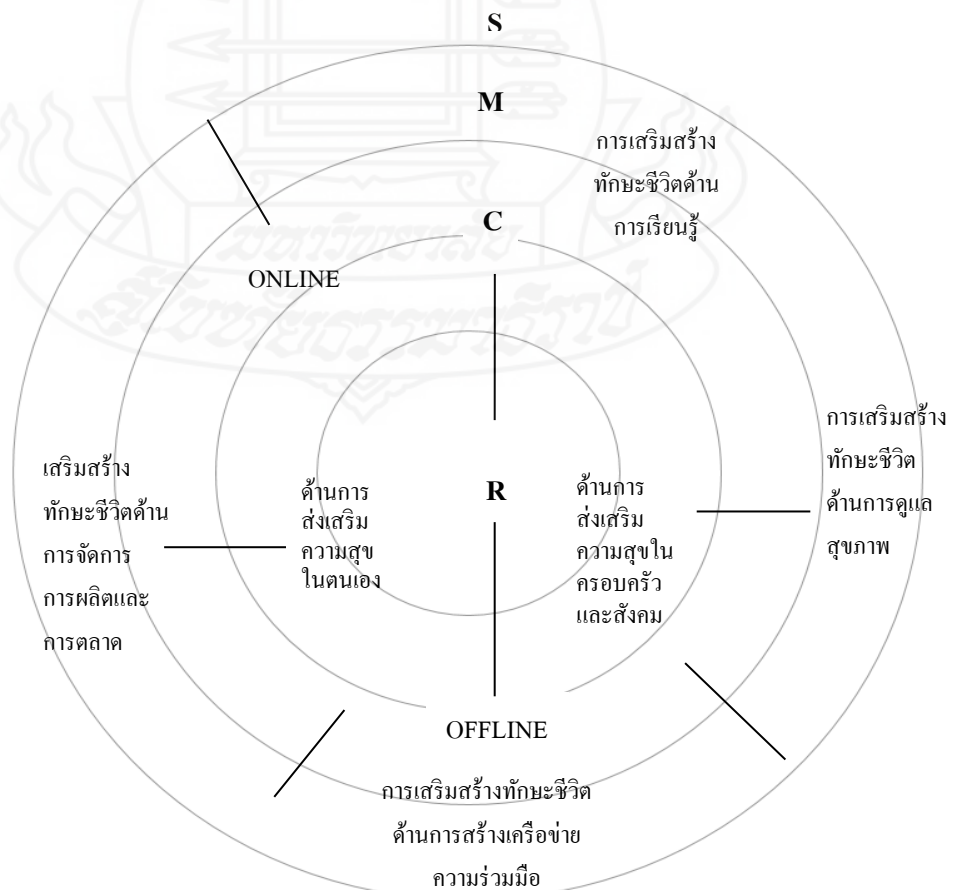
S

M

การเสริมสร้าง ทักษะชีวิตด้าน การเรียนรู้

C

ONLINE

การเสริมสร้าง ทักษะชีวิต ด้านการดูแล สุขภาพ

เสริมสร้าง ทักษะชีวิตด้าน การจัดการ การผลิตและ การตลาด

ด้านการ ส่งเสริม ความสุข ในตนเอง

R

ด้านการ ส่งเสริม ความสุขใน ครอบครัว และสังคม

OFFLINE

การเสริมสร้างทักษะชีวิต ด้านการสร้างเครือข่าย ความร่วมมือ